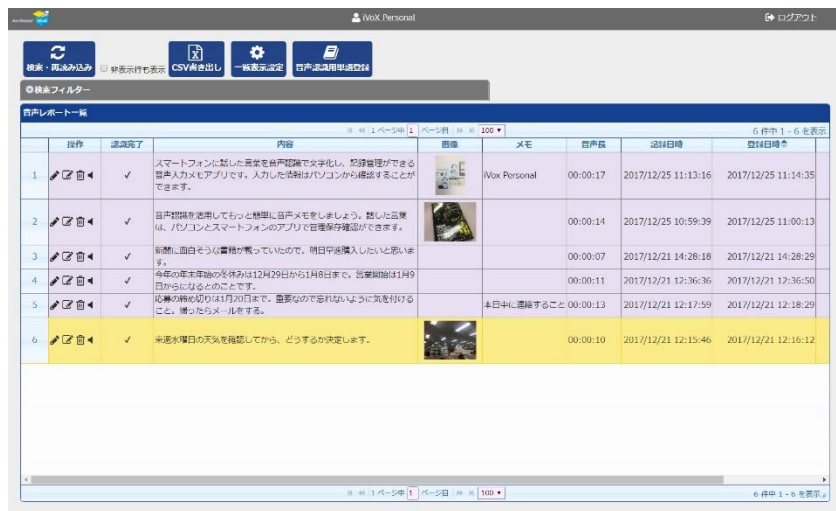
iVoX Personal

ログアウト

検索・再読み込み

非表示行も表示

CSV書き出し

一覧表示設定

音声認識用単語登録

検索フィルター

音声レポート一覧

1 ページ中 1 ページ目 100

6 件中 1 - 6 を表示

| | 操作 | 認識完了 | 内容 | 画像 | メモ | 音声長 | 記録日時 | 登録日時 |
|---|---|---|---|---|---|---|---|---|
| 1 | | ✓ | スマートフォンに話した言葉を音声認識で文字化し、記録管理ができる音声入力メモアプリです。入力した情報はパソコンから確認することができます。 | | iVox Personal | 00:00:17 | 2017/12/25 11:13:16 | 2017/12/25 11:14:35 |
| 2 | | ✓ | 音声認識を活用してもっと簡単に音声メモをしましょう。話した言葉は、パソコンとスマートフォンのアプリで管理保存確認ができます。 | | | 00:00:14 | 2017/12/25 10:59:39 | 2017/12/25 11:00:13 |
| 3 | | ✓ | 新聞に面白そうな書籍が載っていたので、明日早速購入したいと思います。 | | | 00:00:07 | 2017/12/21 14:28:18 | 2017/12/21 14:28:29 |
| 4 | | ✓ | 今年の年末年始の休みは12月29日から1月8日まで。営業開始は1月9日からになるとのことです。 | | | 00:00:11 | 2017/12/21 12:36:36 | 2017/12/21 12:36:50 |
| 5 | | ✓ | 応募の締め切りは1月20日まで。重要なので忘れないように気を付けること。帰ったらメールをする。 | | 本日中に連絡すること | 00:00:13 | 2017/12/21 12:17:59 | 2017/12/21 12:18:29 |
| 6 | | ✓ | 来週水曜日の天気を確認してから、どうするか決定します。 | | | 00:00:10 | 2017/12/21 12:15:46 | 2017/12/21 12:16:12 |

1 ページ中 1 ページ目 100

6 件中 1 - 6 を表示